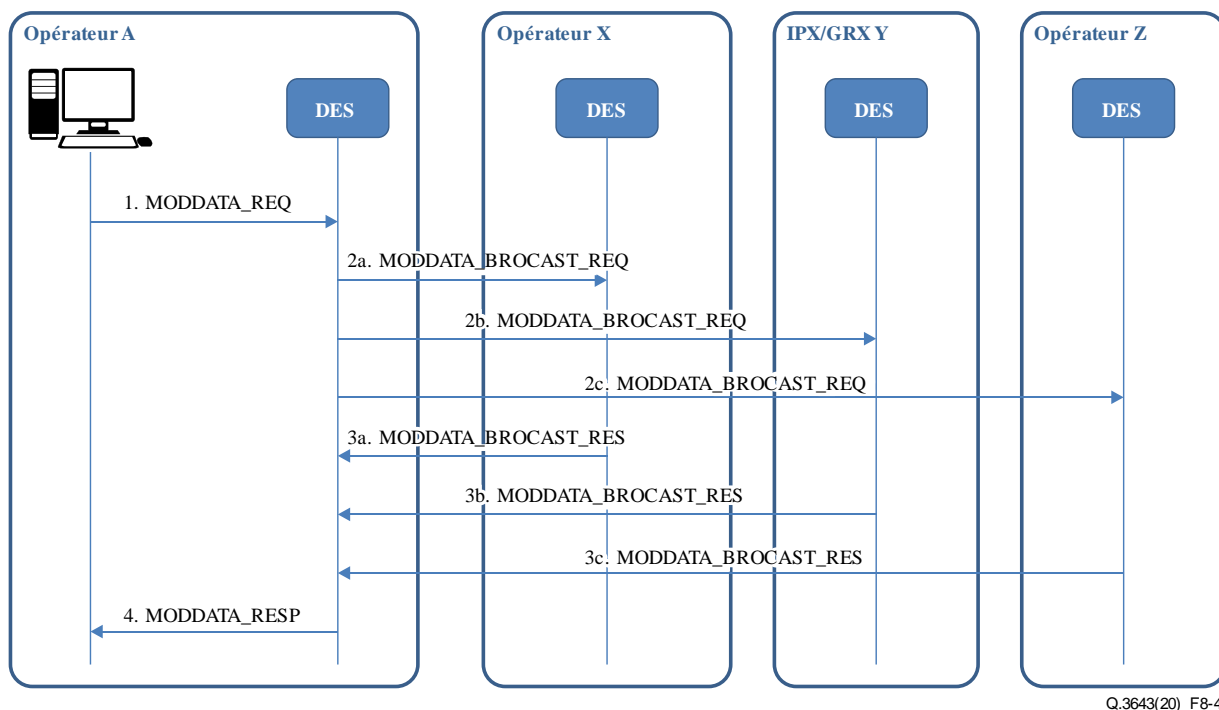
Opérateur A

Opérateur X

IPX/GRX Y

Opérateur Z

DES

DES

DES

DES

1. MODDATA_REQ

2a. MODDATA_BROCAST_REQ

2b. MODDATA_BROCAST_REQ

2c. MODDATA_BROCAST_REQ

3a. MODDATA_BROCAST_RES

3b. MODDATA_BROCAST_RES

3c. MODDATA_BROCAST_RES

4. MODDATA_RESP

Q.3643(20)_F8-4